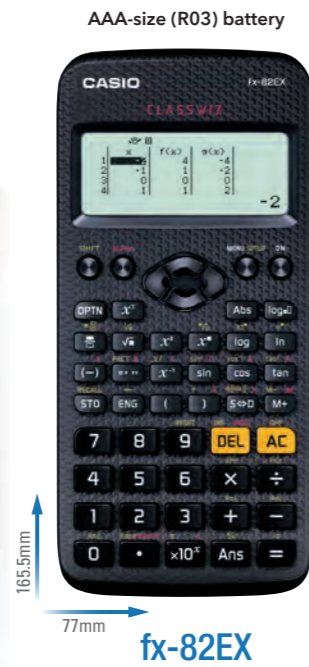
AAA-size (R03) battery

CASIO

fx-82EX

CLASSWIZ

| | x | f(x) | g(x) |
|---|---|---|---|
| 1 | -2 | 4 | -4 |
| 2 | -1 | 1 | -2 |
| 3 | 0 | 0 | 0 |
| 4 | 1 | 1 | 2 |

-2

SHIFT

ALPHA

MENU SETUP

ON

OPTN

Abs

$\log_{\square}\square$

$\sqrt{\square}$

$x^2$

log

ln

(−)

$x^{-1}$

sin

cos

tan

RECALL

STO

ENG

(

)

S⇔D

M+

7

8

9

DEL

AC

4

5

6

×

÷

1

2

3

+

−

0

•

$\times10^x$

Ans

=

165.5mm

77mm

fx-82EX